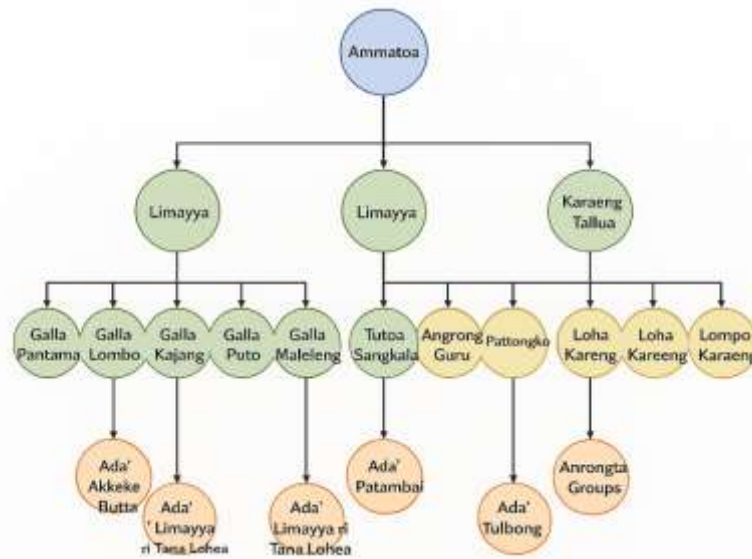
Ammatoa

Limayya

Limayya

Karaeng Tallua

Galla Pantama

Galla Lombo

Galla Kajang

Galla Puto

Galla Maleleng

Tutoa Sangkala

Angrong Guru

Pattongko

Loha Kareng

Loha Kareeng

Lompo Karaeng

Ada' Akkeke Butta

Ada' Limayya ri Tana Lohea

Ada' Limayya ri Tana Lohea

Ada' Patambai

Ada' Tulbong

Anrongta Groups